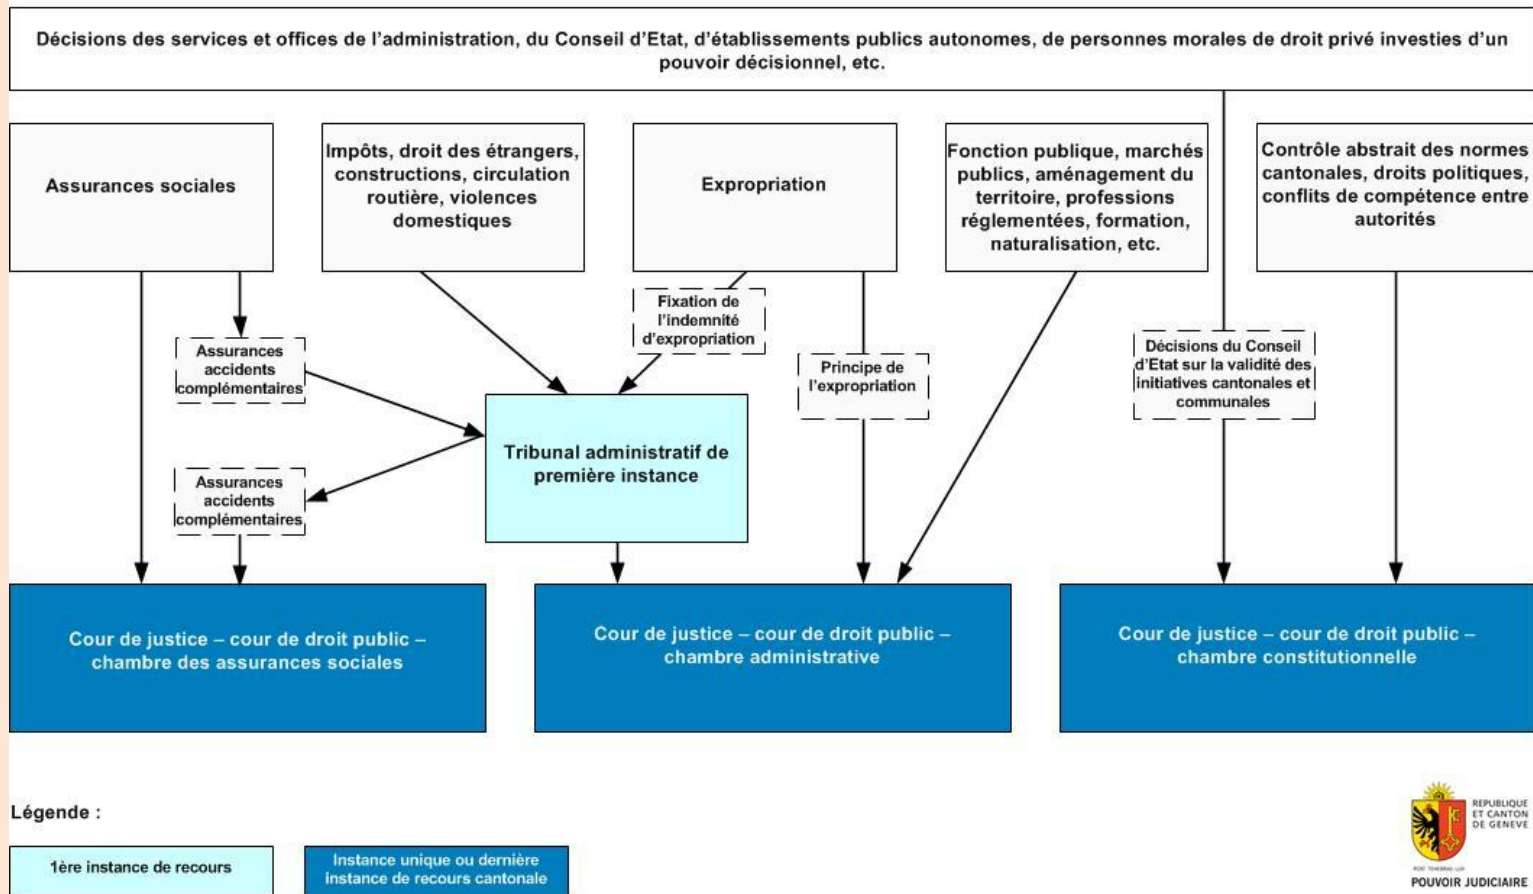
Décisions des services et offices de l'administration, du Conseil d'Etat, d'établissements publics autonomes, de personnes morales de droit privé investies d'un pouvoir décisionnel, etc.

Assurances sociales

Impôts, droit des étrangers, constructions, circulation routière, violences domestiques

Expropriation

Fonction publique, marchés publics, aménagement du territoire, professions réglementées, formation, naturalisation, etc.

Contrôle abstrait des normes cantonales, droits politiques, conflits de compétence entre autorités

Assurances accidents complémentaires

Fixation de l'indemnité d'expropriation

Principe de l'expropriation

Décisions du Conseil d'Etat sur la validité des initiatives cantonales et communales

Tribunal administratif de première instance

Assurances accidents complémentaires

Cour de justice – cour de droit public – chambre des assurances sociales

Cour de justice – cour de droit public – chambre administrative

Cour de justice – cour de droit public – chambre constitutionnelle

Légende :

1ère instance de recours

Instance unique ou dernière instance de recours cantonale

REPUBLIQUE ET CANTON DE GENEVE

POST TENEBRAS LUX

POUVOIR JUDICIAIRE